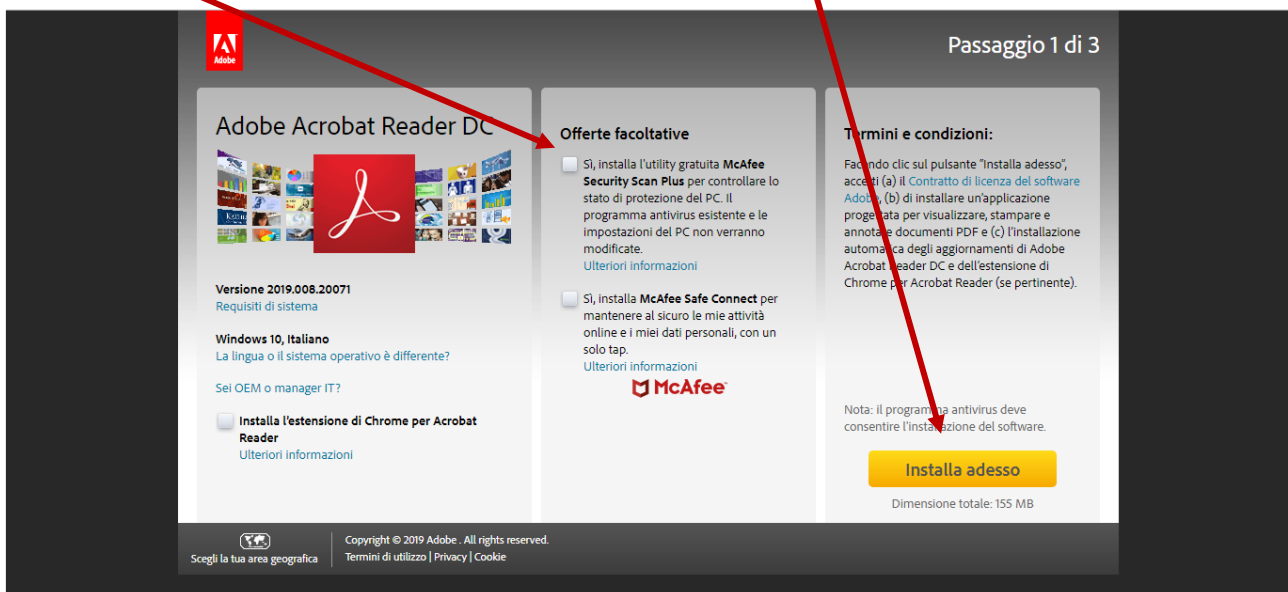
Adobe

Passaggio 1 di 3

Adobe Acrobat Reader DC

Versione 2019.008.20071
Requisiti di sistema

Windows 10, Italiano
La lingua o il sistema operativo è differente?

Sei OEM o manager IT?

Installa l'estensione di Chrome per Acrobat Reader
Ulteriori informazioni

Offerte facoltative

Sì, installa l'utility gratuita McAfee Security Scan Plus per controllare lo stato di protezione del PC. Il programma antivirus esistente e le impostazioni del PC non verranno modificate.
Ulteriori informazioni

Sì, installa McAfee Safe Connect per mantenere al sicuro le mie attività online e i miei dati personali, con un solo tap.
Ulteriori informazioni

McAfee

Termini e condizioni:

Facendo clic sul pulsante "Installa adesso", accetti (a) il Contratto di licenza del software Adobe, (b) di installare un'applicazione progettata per visualizzare, stampare e annotare documenti PDF e (c) l'installazione automatica degli aggiornamenti di Adobe Acrobat Reader DC e dell'estensione di Chrome per Acrobat Reader (se pertinente).

Nota: il programma antivirus deve consentire l'installazione del software.

Installa adesso

Dimensione totale: 155 MB

Scegli la tua area geografica

Copyright © 2019 Adobe . All rights reserved.
Termini di utilizzo | Privacy | Cookie